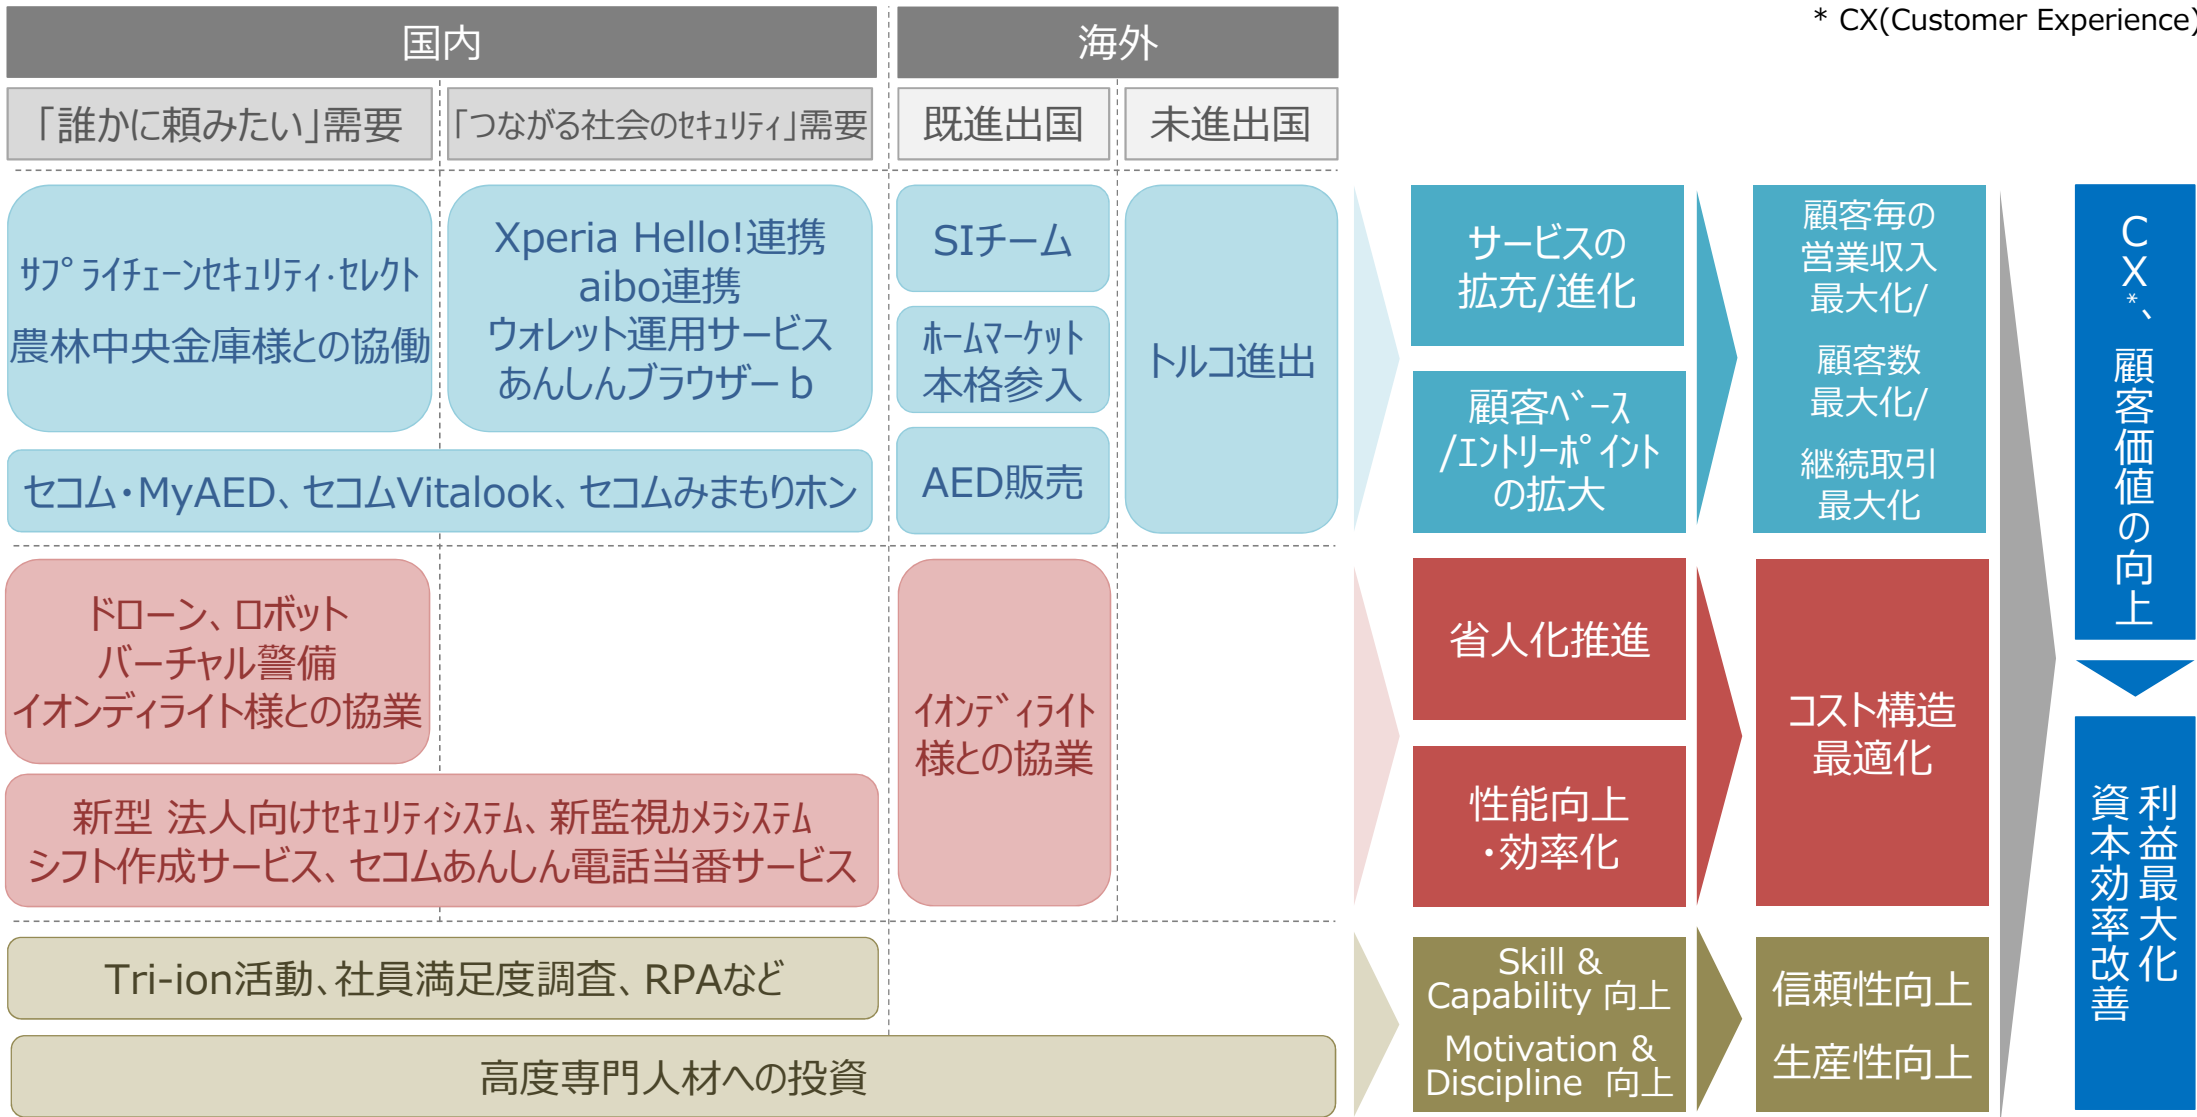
＊ CX(Customer Experience)

国内

海外

「誰かに頼みたい」需要

「つながる社会のセキュリティ」需要

既進出国

未進出国

サプライチェーンセキュリティ・セレクト
農林中央金庫様との協働

Xperia Hello!連携
aibo連携
ウォレット運用サービス
あんしんブラウザー b

SIチーム

ホームマーケット本格参入

トルコ進出

AED販売

セコム・MyAED、セコムVitalook、セコムみまもりホン

ドローン、ロボット
バーチャル警備
イオンディライト様との協業

イオンディライト様との協業

新型 法人向けセキュリティシステム、新監視カメラシステム
シフト作成サービス、セコムあんしん電話当番サービス

Tri-ion活動、社員満足度調査、RPAなど

高度専門人材への投資

サービスの拡充/進化

顧客ベース/エントリーポイントの拡大

顧客毎の営業収入最大化/
顧客数最大化/
継続取引最大化

省人化推進

性能向上・効率化

コスト構造最適化

Skill & Capability 向上
Motivation & Discipline 向上

信頼性向上
生産性向上

CX＊、顧客価値の向上

利益最大化
資本効率改善